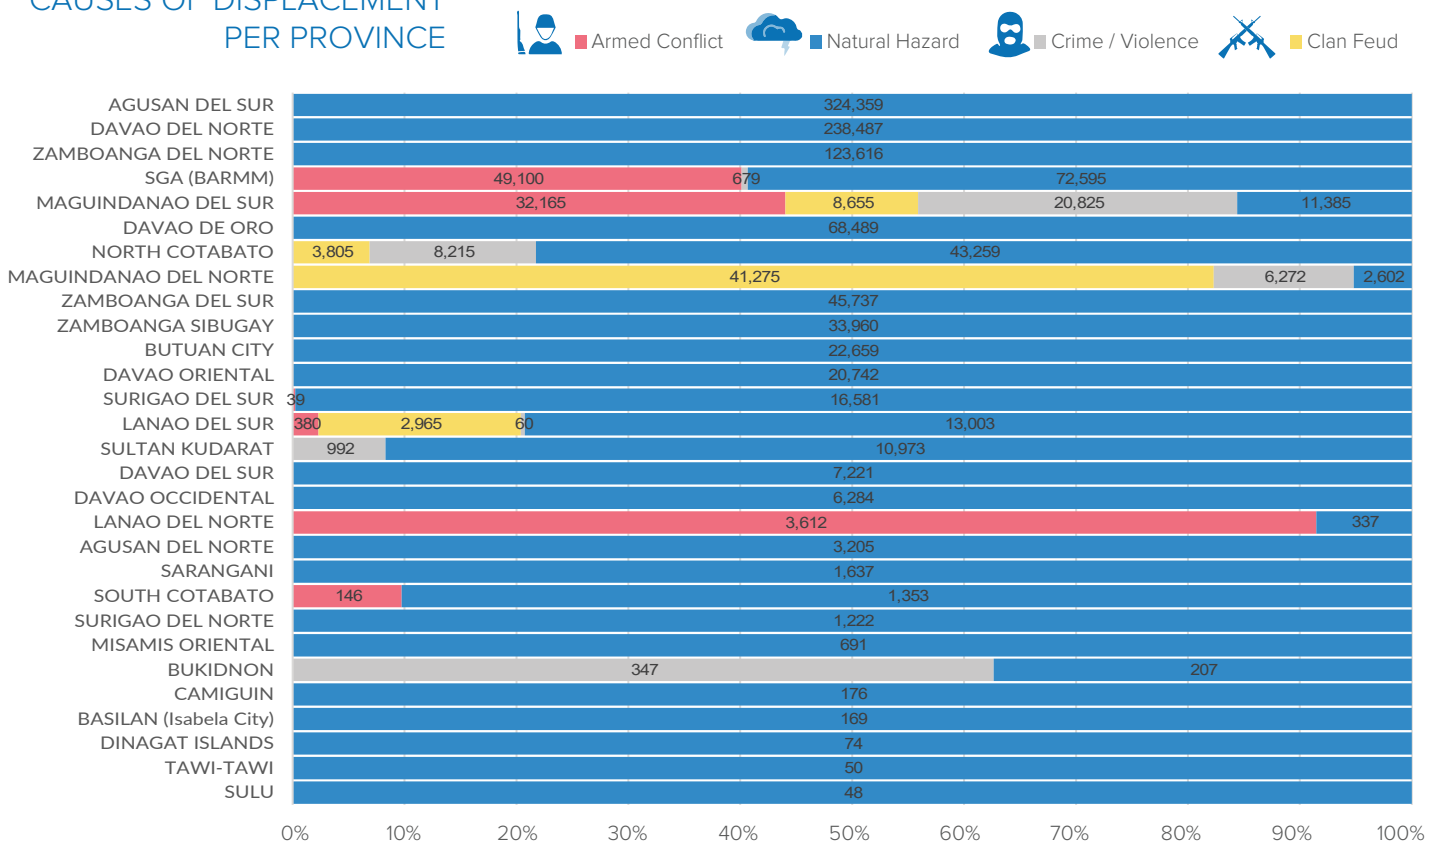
CAUSES OF DISPLACEMENT PER PROVINCE

Armed Conflict Natural Hazard Crime / Violence Clan Feud

AGUSAN DEL SUR 324,359
DAVAO DEL NORTE 238,487
ZAMBOANGA DEL NORTE 123,616
SGA (BARMM) 49,100 679 72,595
MAGUINDANAO DEL SUR 32,165 8,655 20,825 11,385
DAVAO DE ORO 68,489
NORTH COTABATO 3,805 8,215 43,259
MAGUINDANAO DEL NORTE 41,275 6,272 2,602
ZAMBOANGA DEL SUR 45,737
ZAMBOANGA SIBUGAY 33,960
BUTUAN CITY 22,659
DAVAO ORIENTAL 20,742
SURIGAO DEL SUR 39 16,581
LANAO DEL SUR 380 2,965 60 13,003
SULTAN KUDARAT 992 10,973
DAVAO DEL SUR 7,221
DAVAO OCCIDENTAL 6,284
LANAO DEL NORTE 3,612 337
AGUSAN DEL NORTE 3,205
SARANGANI 1,637
SOUTH COTABATO 146 1,353
SURIGAO DEL NORTE 1,222
MISAMIS ORIENTAL 691
BUKIDNON 347 207
CAMIGUIN 176
BASILAN (Isabela City) 169
DINAGAT ISLANDS 74
TAWI-TAWI 50
SULU 48

0% 10% 20% 30% 40% 50% 60% 70% 80% 90% 100%